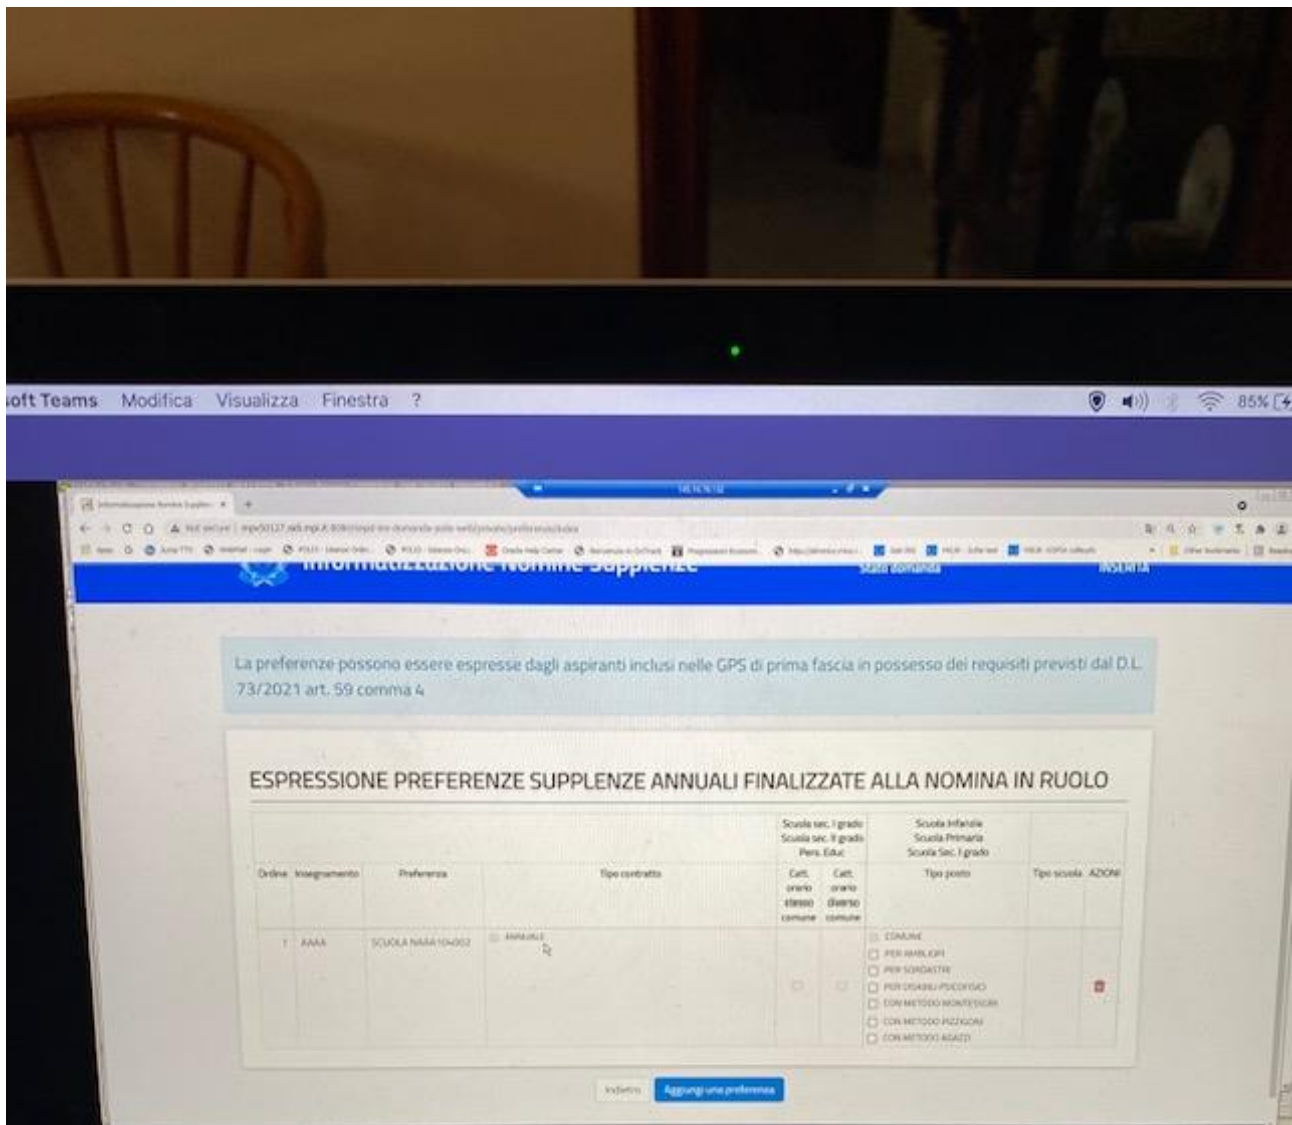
oft Teams Modifica Visualizza Finestra ?

85%

Informatizzazione Nomine Supplenze

La preferenze possono essere espresse dagli aspiranti inclusi nelle GPS di prima fascia in possesso dei requisiti previsti dal D.L. 73/2021 art. 59 comma 4

ESPRESSIONE PREFERENZE SUPPLENZE ANNUALI FINALIZZATE ALLA NOMINA IN RUOLO

| Ordine | Insegnamento | Preferenza | Tipo contratto | Scuola sec. I grado Scuola sec. II grado Pers. Educ Catt. orario stesso comune | Catt. orario diverso comune | Scuola Infanzia Scuola Primaria Scuola Sec. I grado Tipo posto | Tipo scuola | AZIONI |
|---|---|---|---|---|---|---|---|---|
| 1 | AAAA | SCUOLA NAAA104002 | ANNUALE | | | COMUNE PER AMBLIOPI PER SORDASTRI PER DISABILI PSICOFISICI CON METODO MONTESSORI CON METODO PIZZIGONI CON METODO AGAZZI | | |

Indietro Aggiungi una preferenza